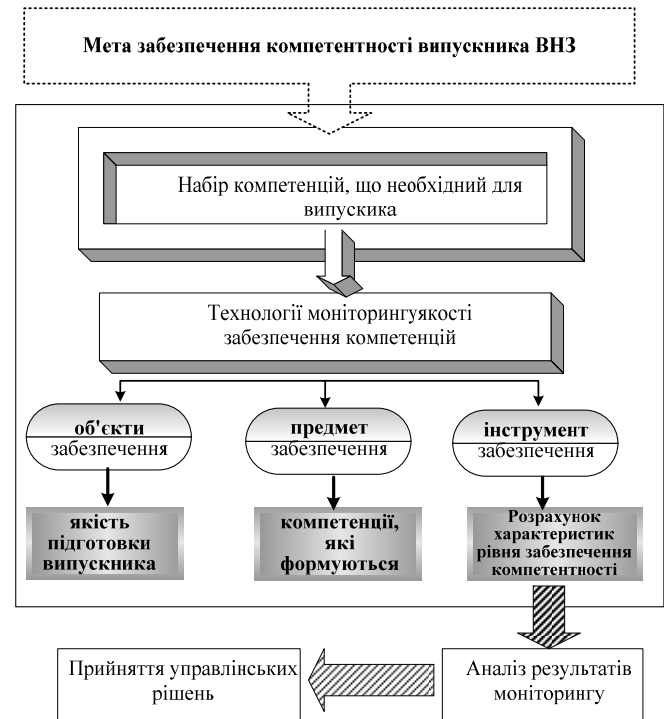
Мета забезпечення компетентності випускника ВНЗ

Набір компетенцій, що необхідний для випускика

Технології моніторингуякості забезпечення компетенцій

об'єкти забезпечення

предмет забезпечення

інструмент забезпечення

якість підготовки випускника

компетенції, які формуються

Розрахунок характеристик рівня забезпечення компетентності

Прийняття управлінських рішень

Аналіз результатів моніторингу